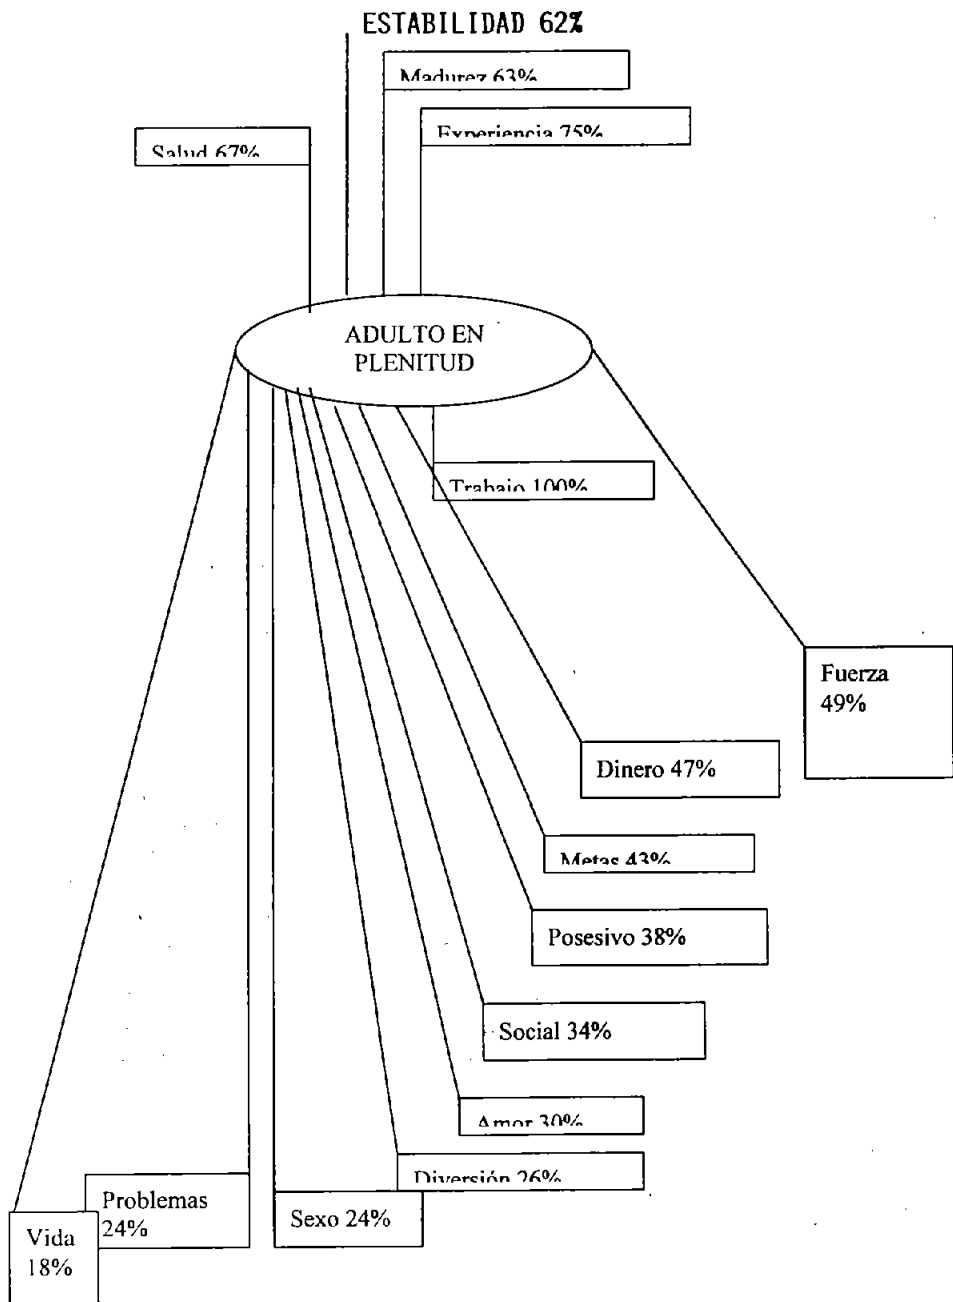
ESTABILIDAD 62%

Madurez 63%

Experiencia 75%

Salud 67%

ADULTO EN PLENITUD

Trabajo 100%

Fuerza 49%

Dinero 47%

Metas 43%

Posesivo 38%

Social 34%

Amor 30%

Diversión 26%

Problemas 24%

Sexo 24%

Vida 18%